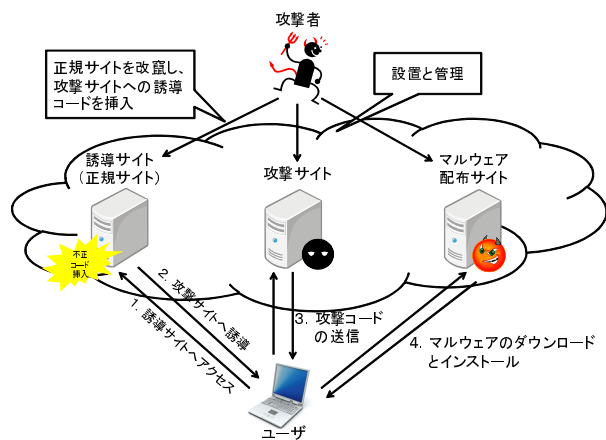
攻撃者

正規サイトを改竄し、攻撃サイトへの誘導コードを挿入

設置と管理

誘導サイト（正規サイト）

攻撃サイト

マルウェア配布サイト

不正コード挿入

2. 攻撃サイトへ誘導

1. 誘導サイトへアクセス

3. 攻撃コードの送信

4. マルウェアのダウンロードとインストール

ユーザ